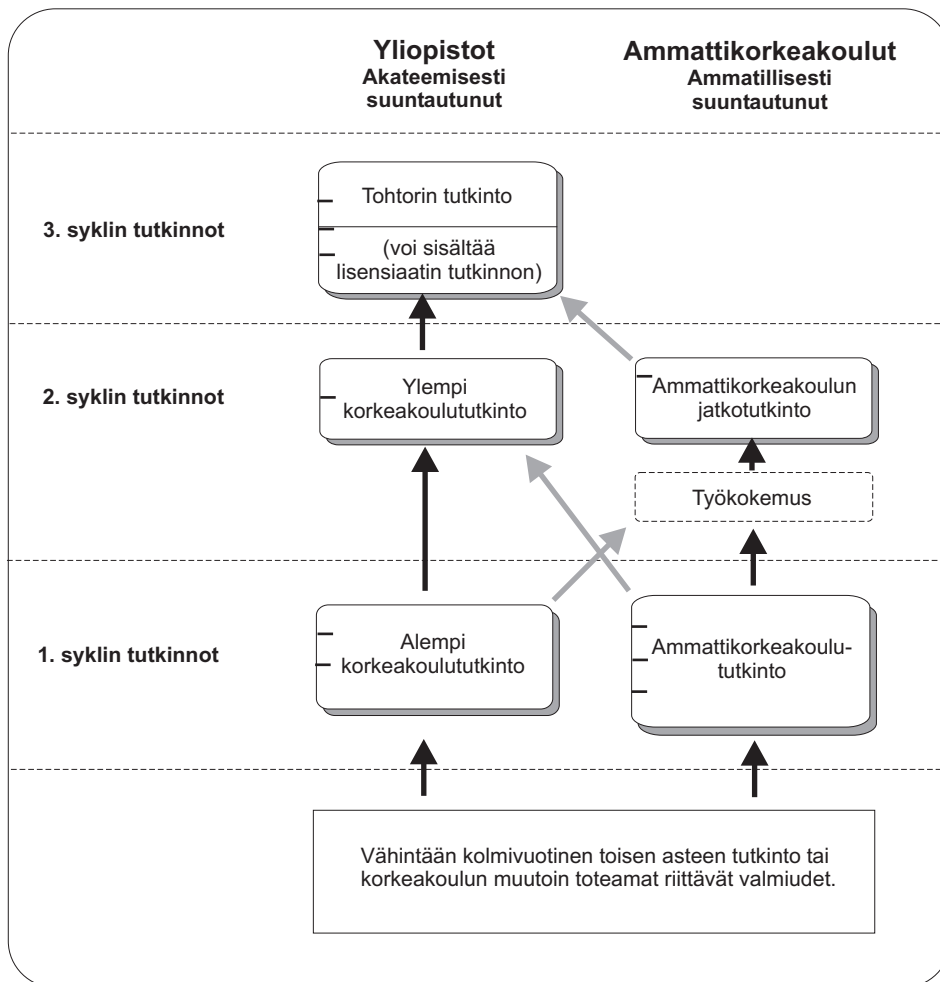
Yliopistot
Akateemisesti suuntautunut

Ammattikorkeakoulut
Ammatillisesti suuntautunut

3. syklin tutkinnot

Tohtorin tutkinto

(voi sisältää lisensiaatin tutkinnon)

2. syklin tutkinnot

Ylempi korkeakoulututkinto

Ammattikorkeakoulun jatkotutkinto

Työkokemus

1. syklin tutkinnot

Alempi korkeakoulututkinto

Ammattikorkeakoulututkinto

Vähintään kolmivuotinen toisen asteen tutkinto tai korkeakoulun muutoin toteamat riittävät valmiudet.